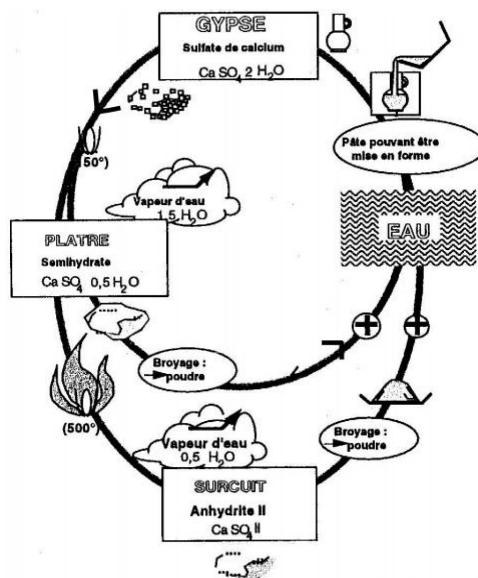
GYPSE
Sulfate de calcium
$CaSO_4\ 2\ H_2O$

Pâte pouvant être mise en forme

(150°)

Vapeur d'eau
$1,5\ H_2O$

EAU

PLATRE
Semihydrate
$CaSO_4\ 0,5\ H_2O$

Broyage : poudre

(500°)

Vapeur d'eau
$0,5\ H_2O$

Broyage : poudre

SURCUIT
Anhydrite II
$CaSO_4\ II$